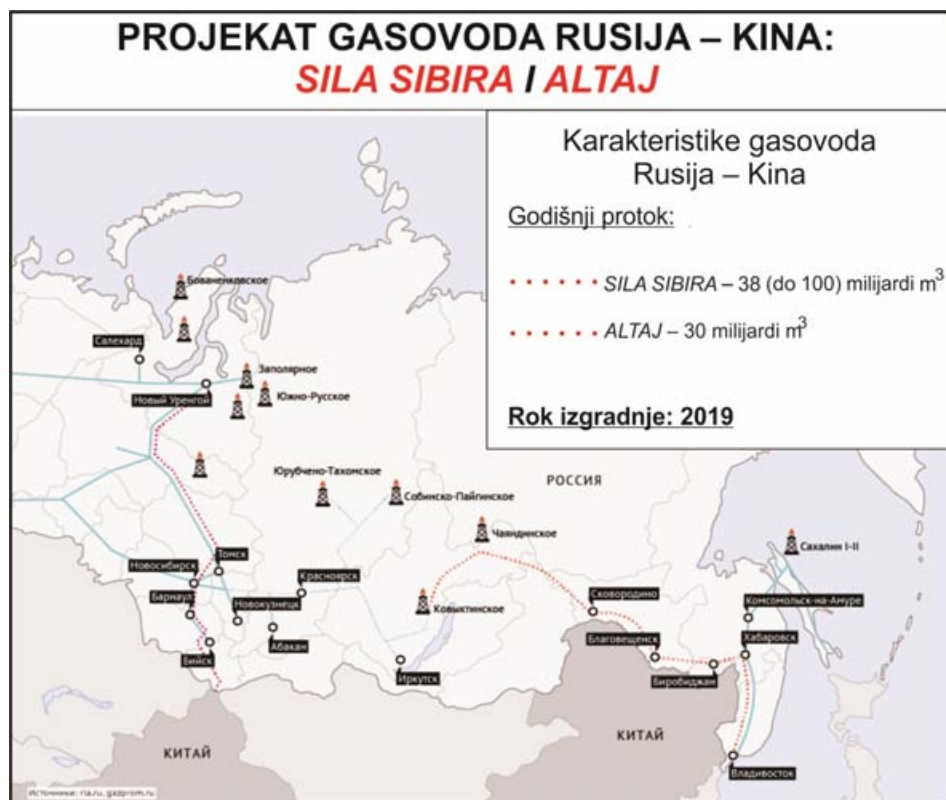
PROJEKAT GASOVODA RUSIJA – KINA:
SILA SIBIRA I ALTAJ

Karakteristike gasovoda
Rusija – Kina

Godišnji protok:

SILA SIBIRA – 38 (do 100) milijardi $m^3$

ALTAJ – 30 milijardi $m^3$

Rok izgradnje: 2019

Бованенковское
Салехард
Заполярное
Новый Уренгой
Южно-Русское
Юрубчено-Тахомское
Собинско-Пайгинское
РОССИЯ
Чаяндинское
Сахалин I-II
Томск
Новосибирск
Красноярск
Барнаул
Новокузнецк
Ковыктинское
Сковородино
Комсомольск-на-Амуре
Абакан
Благовещенск
Хабаровск
Бийск
Иркутск
Биробиджан
КИТАЙ
КИТАЙ
Владивосток
Источники: ria.ru, gazprom.ru